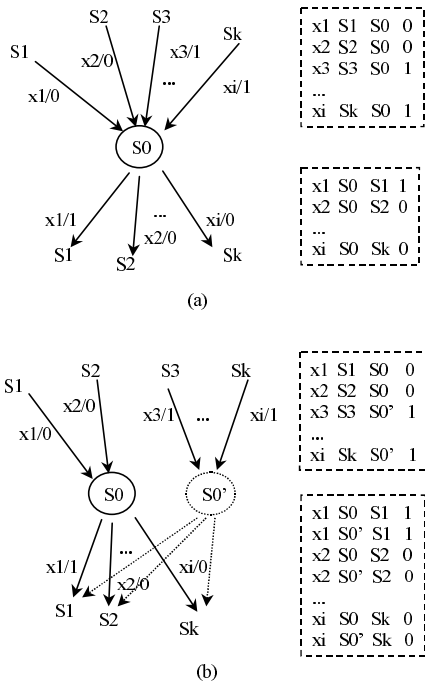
S2 S3
S1 x2/0 x3/1 Sk
... xi/1
x1/0
S0
x1/1 ... xi/0
x2/0
S1 S2 Sk

| x1 | S1 | S0 | 0 |
|---|---|---|---|
| x2 | S2 | S0 | 0 |
| x3 | S3 | S0 | 1 |
| ... | | | |
| xi | Sk | S0 | 1 |

| x1 | S0 | S1 | 1 |
|---|---|---|---|
| x2 | S0 | S2 | 0 |
| ... | | | |
| xi | S0 | Sk | 0 |

(a)

S1 S2 S3 Sk
x2/0 x3/1 ... xi/1
x1/0
S0 S0'
x1/1 ... xi/0
x2/0
S1 S2 Sk

| x1 | S1 | S0 | 0 |
|---|---|---|---|
| x2 | S2 | S0 | 0 |
| x3 | S3 | S0' | 1 |
| ... | | | |
| xi | Sk | S0' | 1 |

| x1 | S0 | S1 | 1 |
|---|---|---|---|
| x1 | S0' | S1 | 1 |
| x2 | S0 | S2 | 0 |
| x2 | S0' | S2 | 0 |
| ... | | | |
| xi | S0 | Sk | 0 |
| xi | S0' | Sk | 0 |

(b)